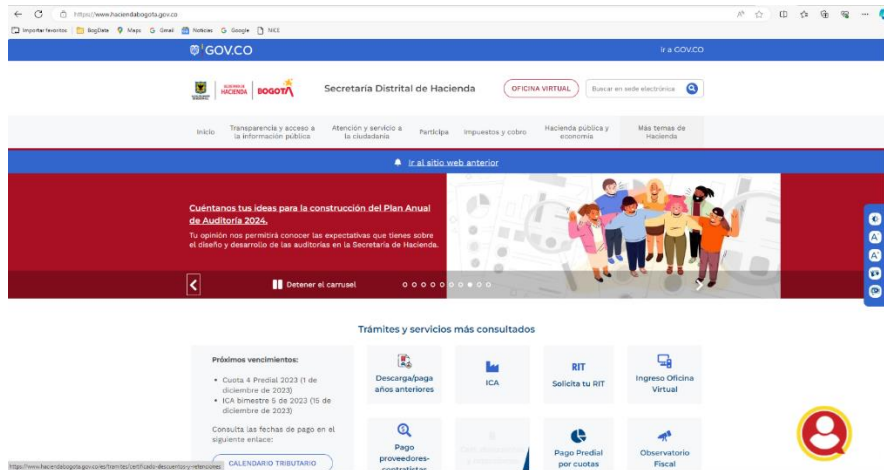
https://www.haciendabogota.gov.co

Importar favoritos BogData Maps Gmail Noticias Google NICE

GOV.CO
Ir a GOV.CO

ALCALDÍA MAYOR HACIENDA BOGOTÁ
Secretaría Distrital de Hacienda
OFICINA VIRTUAL
Buscar en sede electrónica

Inicio
Transparencia y acceso a la información pública
Atención y servicio a la ciudadanía
Participa
Impuestos y cobro
Hacienda pública y economía
Más temas de Hacienda

Ir al sitio web anterior

Cuéntanos tus ideas para la construcción del Plan Anual de Auditoría 2024.
Tu opinión nos permitirá conocer las expectativas que tienes sobre el diseño y desarrollo de las auditorías en la Secretaría de Hacienda.

Detener el carrusel

Trámites y servicios más consultados

Próximos vencimientos:
• Cuota 4 Predial 2023 (1 de diciembre de 2023)
• ICA bimestre 5 de 2023 (15 de diciembre de 2023)
Consulta las fechas de pago en el siguiente enlace:
CALENDARIO TRIBUTARIO

Descarga/paga años anteriores
ICA
RIT
Solicita tu RIT
Ingreso Oficina Virtual
Pago proveedores-contratistas
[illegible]
Pago Predial por cuotas
Observatorio Fiscal

https://www.haciendabogota.gov.co/es/tramites/certificado-descuentos-y-retenciones